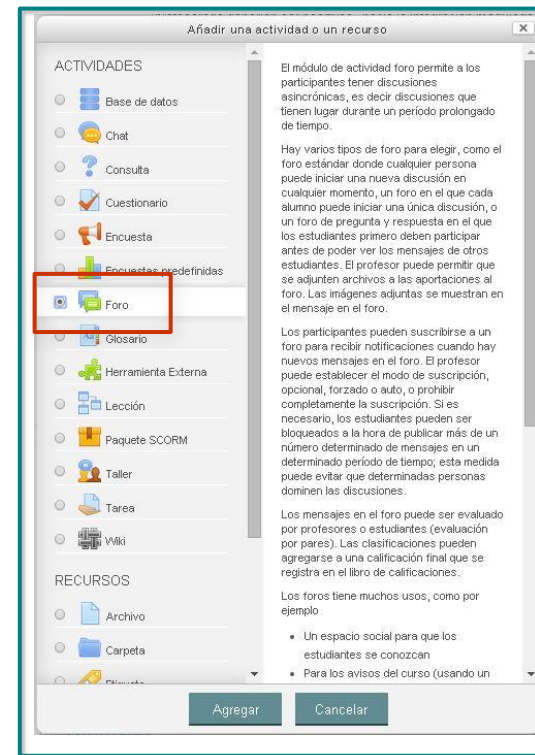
Añadir una actividad o un recurso

×

ACTIVIDADES

Base de datos

Chat

Consulta

Cuestionario

Encuesta

Encuestas predefinidas

Foro

Glosario

Herramienta Externa

Lección

Paquete SCORM

Taller

Tarea

Wiki

RECURSOS

Archivo

Carpeta

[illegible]

El módulo de actividad foro permite a los participantes tener discusiones asincrónicas, es decir discusiones que tienen lugar durante un período prolongado de tiempo.

Hay varios tipos de foro para elegir, como el foro estándar donde cualquier persona puede iniciar una nueva discusión en cualquier momento, un foro en el que cada alumno puede iniciar una única discusión, o un foro de pregunta y respuesta en el que los estudiantes primero deben participar antes de poder ver los mensajes de otros estudiantes. El profesor puede permitir que se adjunten archivos a las aportaciones al foro. Las imágenes adjuntas se muestran en el mensaje en el foro.

Los participantes pueden suscribirse a un foro para recibir notificaciones cuando hay nuevos mensajes en el foro. El profesor puede establecer el modo de suscripción, opcional, forzado o auto, o prohibir completamente la suscripción. Si es necesario, los estudiantes pueden ser bloqueados a la hora de publicar más de un número determinado de mensajes en un determinado período de tiempo; esta medida puede evitar que determinadas personas dominen las discusiones.

Los mensajes en el foro puede ser evaluado por profesores o estudiantes (evaluación por pares). Las clasificaciones pueden agregarse a una calificación final que se registra en el libro de calificaciones.

Los foros tiene muchos usos, como por ejemplo

• Un espacio social para que los estudiantes se conozcan
• Para los avisos del curso (usando un

Agregar

Cancelar